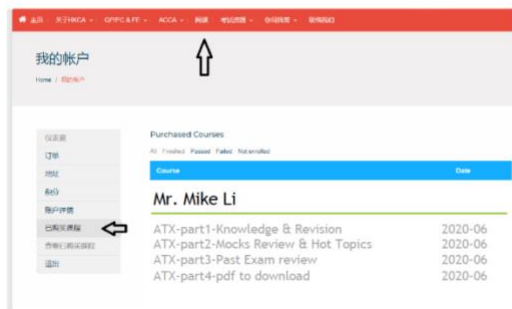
主页 关于HKCA GP/FC & FE ACCA 网课 考试资源 会员服务 联系我们

我的帐户

Home / 我的帐户

仪表盘
订单
地址
积分
账户详情
已购买课程
查看已购买课程
退出

Purchased Courses

All Finished Passed Failed Not enrolled

| Course | Date |
|---|---|
| Mr. Mike Li | |
| ATX-part1-Knowledge & Revision | 2020-06 |
| ATX-part2-Mocks Review & Hot Topics | 2020-06 |
| ATX-part3-Past Exam review | 2020-06 |
| ATX-part4-pdf to download | 2020-06 |